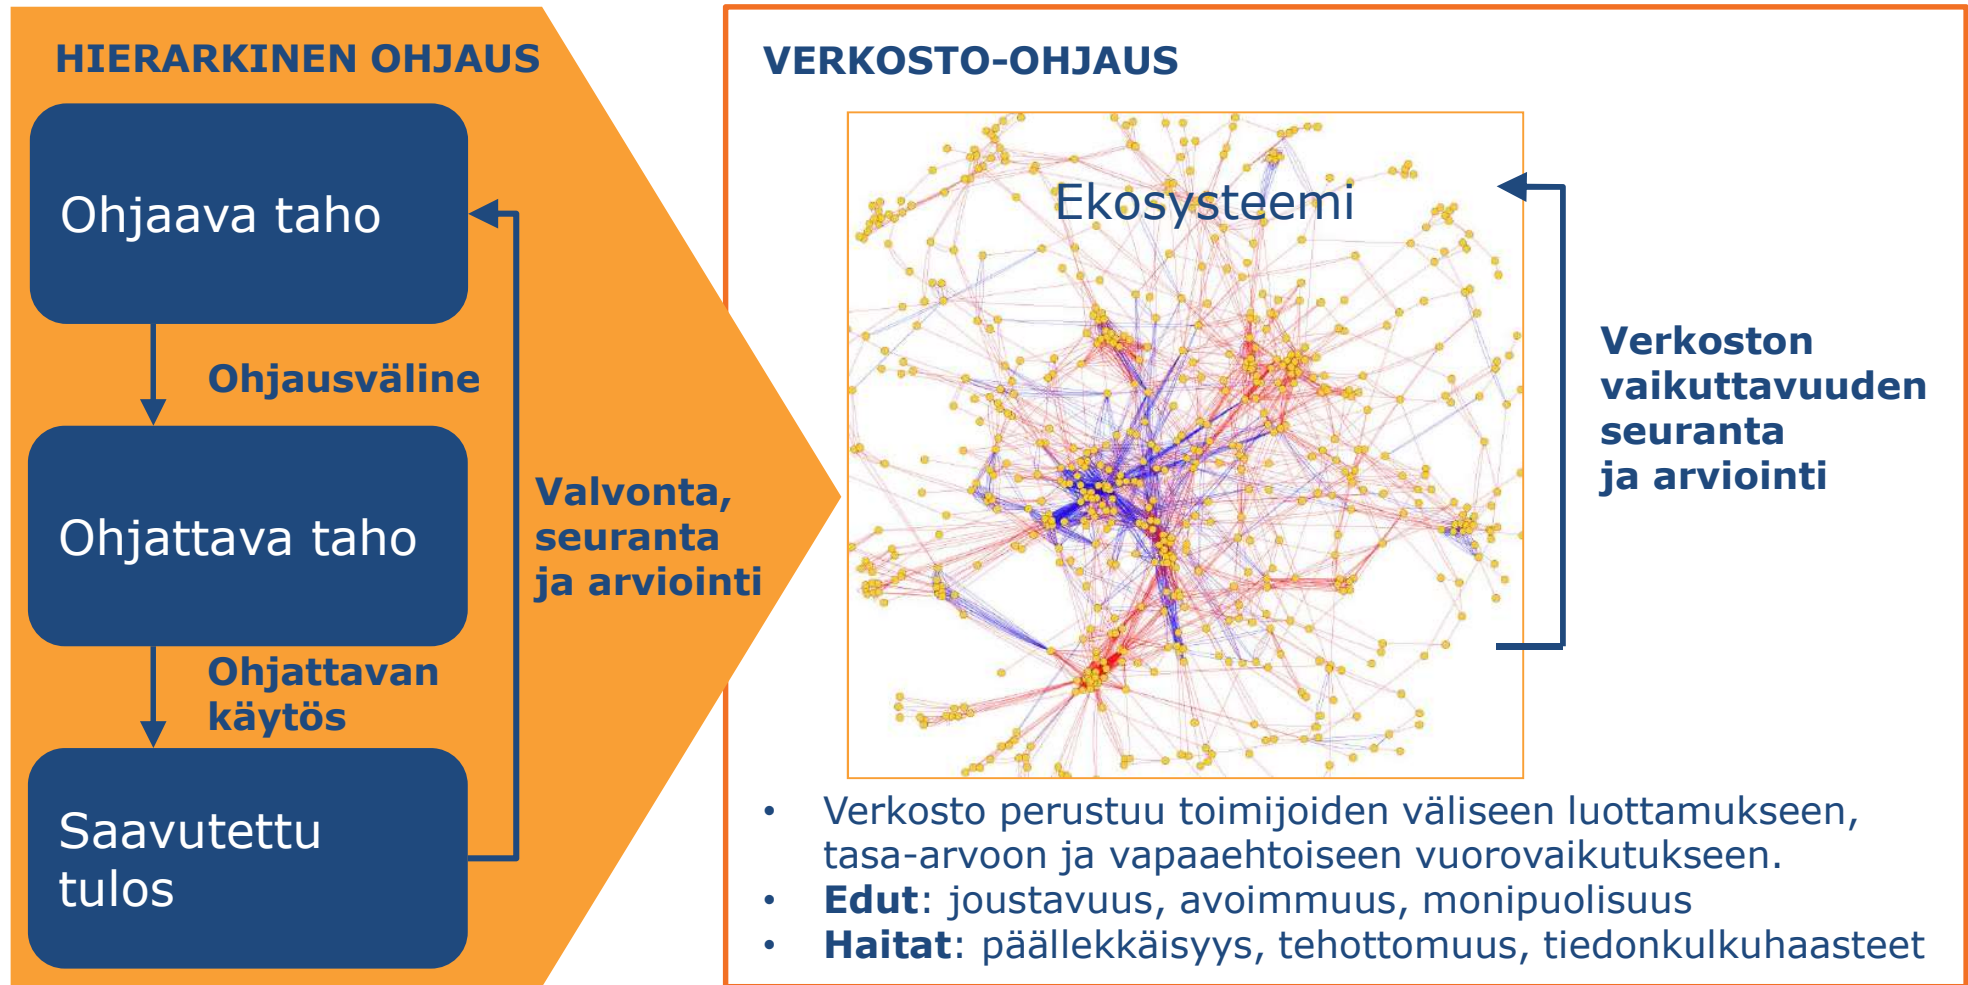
HIERARKINEN OHJAUS

Ohjaava taho

Ohjausväline

Ohjattava taho

Valvonta, seuranta ja arviointi

Ohjattavan käytös

Saavutettu tulos

VERKOSTO-OHJAUS

Ekosysteemi

Verkoston vaikuttavuuden seuranta ja arviointi

• Verkosto perustuu toimijoiden väliseen luottamukseen, tasa-arvoon ja vapaaehtoiseen vuorovaikutukseen.
• **Edut**: joustavuus, avoimmuus, monipuolisuus
• **Haitat**: päällekkäisyys, tehottomuus, tiedonkulkuhaasteet